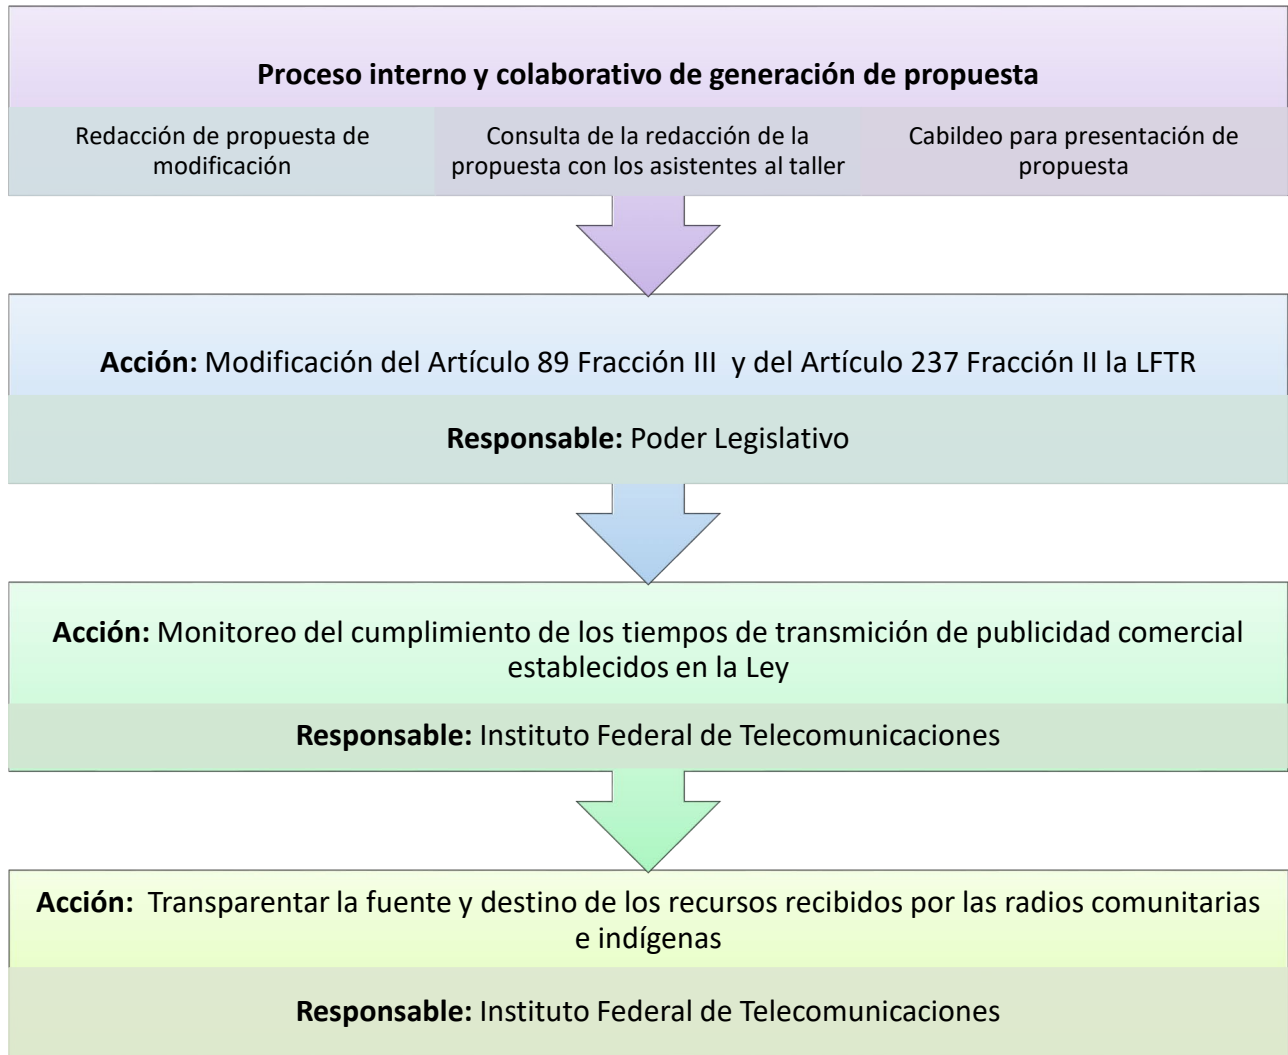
**Proceso interno y colaborativo de generación de propuesta**

Redacción de propuesta de modificación

Consulta de la redacción de la propuesta con los asistentes al taller

Cabildeo para presentación de propuesta

**Acción:** Modificación del Artículo 89 Fracción III y del Artículo 237 Fracción II la LFTR

**Responsable:** Poder Legislativo

**Acción:** Monitoreo del cumplimiento de los tiempos de transmición de publicidad comercial establecidos en la Ley

**Responsable:** Instituto Federal de Telecomunicaciones

**Acción:** Transparentar la fuente y destino de los recursos recibidos por las radios comunitarias e indígenas

**Responsable:** Instituto Federal de Telecomunicaciones